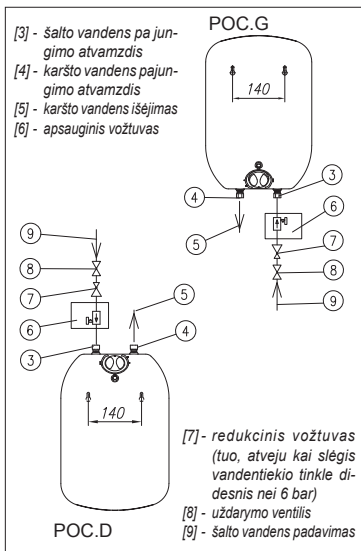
[3] - šalto vandens pa jungimo atvamzdis
[4] - karšto vandens pajungimo atvamzdis
[5] - karšto vandens išėjimas
[6] - apsauginis vožtuvas

POC.G

140

4
3
6
5
7
8
9

9
8
7
5
6
4
3

140

[7] - redukcinis vožtuvas (tuo, atveju kai slėgis vandentiekio tinkle didesnis nei 6 bar)
[8] - uždarymo ventilis
[9] - šalto vandens padavimas

POC.D